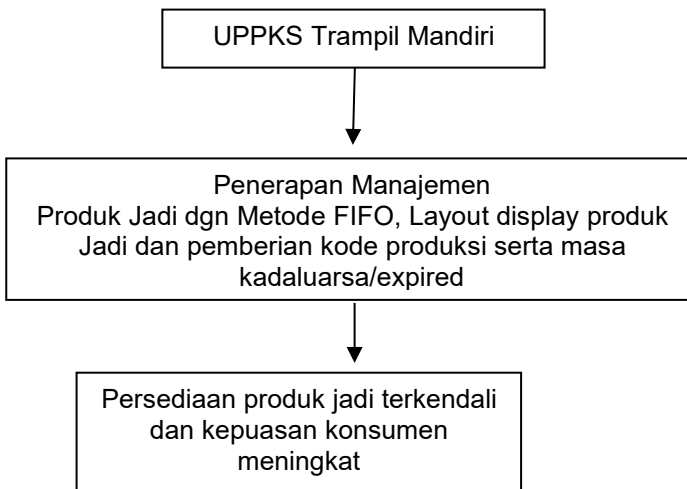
UPPKS Trampil Mandiri

Penerapan Manajemen
Produk Jadi dgn Metode FIFO, Layout display produk Jadi dan pemberian kode produksi serta masa kadaluarsa/expired

Persediaan produk jadi terkendali dan kepuasan konsumen meningkat